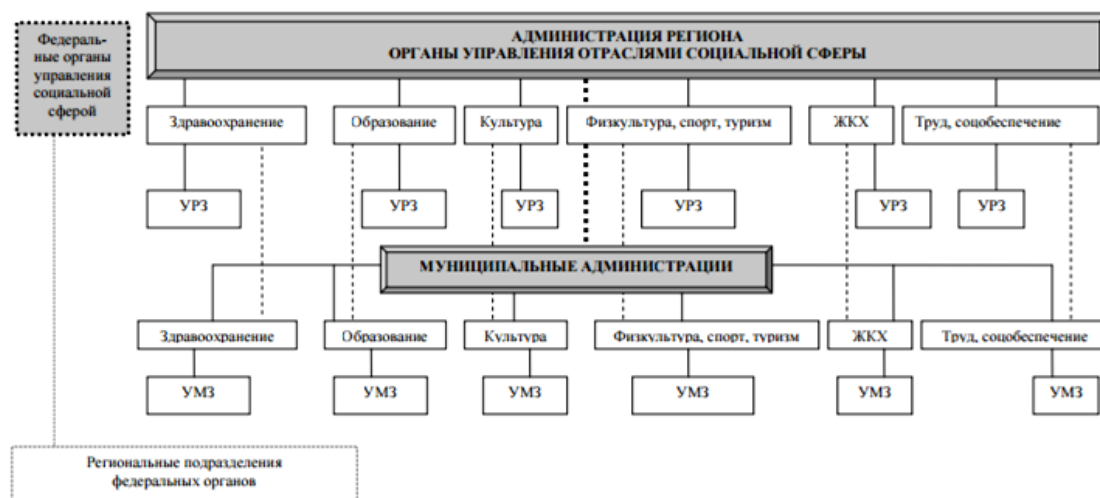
Федеральные органы управления социальной сферой

АДМИНИСТРАЦИЯ РЕГИОНА
ОРГАНЫ УПРАВЛЕНИЯ ОТРАСЛЯМИ СОЦИАЛЬНОЙ СФЕРЫ

Здравоохранение
Образование
Культура
Физкультура, спорт, туризм
ЖКХ
Труд, соцобеспечение

УРЗ
УРЗ
УРЗ
УРЗ
УРЗ
УРЗ

МУНИЦИПАЛЬНЫЕ АДМИНИСТРАЦИИ

Здравоохранение
Образование
Культура
Физкультура, спорт, туризм
ЖКХ
Труд, соцобеспечение

УМЗ
УМЗ
УМЗ
УМЗ
УМЗ
УМЗ

Региональные подразделения федеральных органов